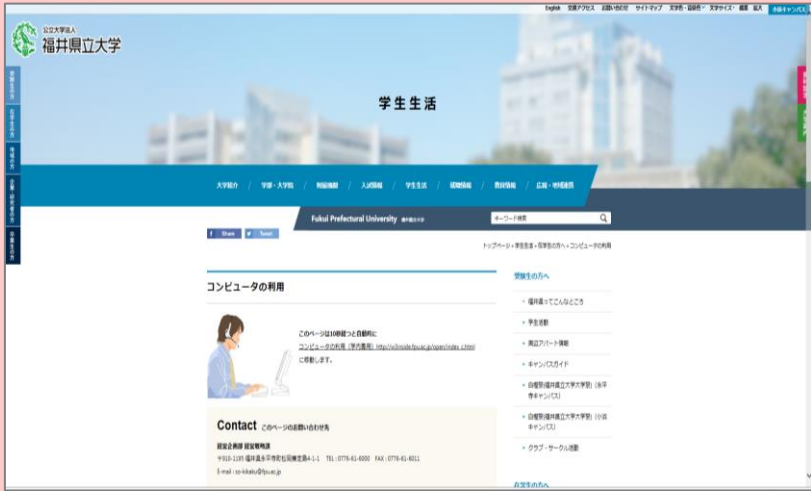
公立大学法人
福井県立大学

English　交通アクセス　お問い合わせ　サイトマップ　文字色・背景色　文字サイズ・標準　拡大　永平寺キャンパス

受験生の方
在学生の方
地域の方
企業・研究者の方
卒業生の方

学生生活

大学紹介　/　学部・大学院　/　附属機関　/　入試情報　/　学生生活　/　就職情報　/　教員情報　/　広報・地域連携

Fukui Prefectural University　福井県立大学

キーワード検索

Share　Tweet

トップページ > 学生生活 > 在学生の方へ > コンピュータの利用

コンピュータの利用

このページは10秒ほどで自動的に
コンピュータの利用（学内専用）http://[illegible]/open/index.html
に移動します。

Contact　このページのお問い合わせ先

経営企画部 経営戦略課
〒910-1195 福井県永平寺町松岡兼定島4-1-1　TEL：0776-61-6000　FAX：0776-61-6011
E-mail：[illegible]@fpu.ac.jp

受験生の方へ

福井県立ってこんなところ
学生活動
周辺アパート情報
キャンパスガイド
白鷺祭(福井県立大学祭)（永平寺キャンパス）
白鷺祭(福井県立大学祭)（小浜キャンパス）
クラブ・サークル活動

在学生の方へ